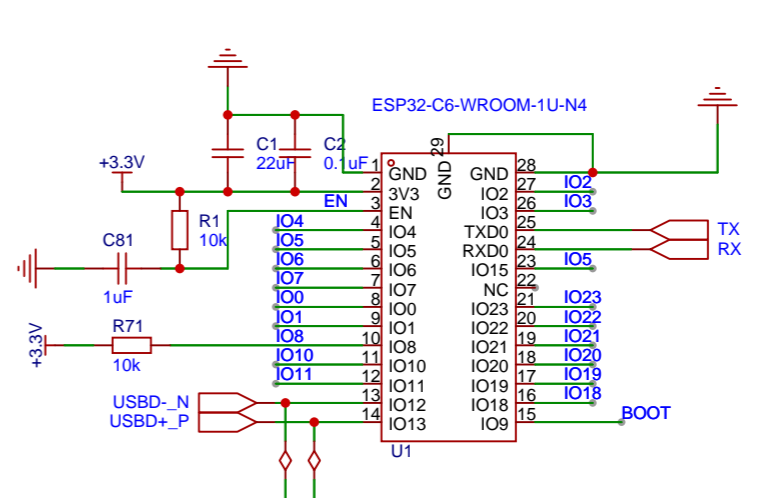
ESP32-C6-WROOM-1U-N4

C1
22uF

C2
0.1uF

+3.3V

R1
10k

C81
1uF

+3.3V

R71
10k

USBD-_N
USBD+_P

EN
IO4
IO5
IO6
IO7
IO0
IO1
IO8
IO10
IO11

1 GND
2 3V3
3 EN
4 IO4
5 IO5
6 IO6
7 IO7
8 IO0
9 IO1
10 IO8
11 IO10
12 IO11
13 IO12
14 IO13

29 GND

GND 28
IO2 27
IO3 26
TXD0 25
RXD0 24
IO15 23
NC 22
IO23 21
IO22 20
IO21 19
IO20 18
IO19 17
IO18 16
IO9 15

IO2
IO3
TX
RX
IO5
IO23
IO22
IO21
IO20
IO19
IO18
BOOT

U1